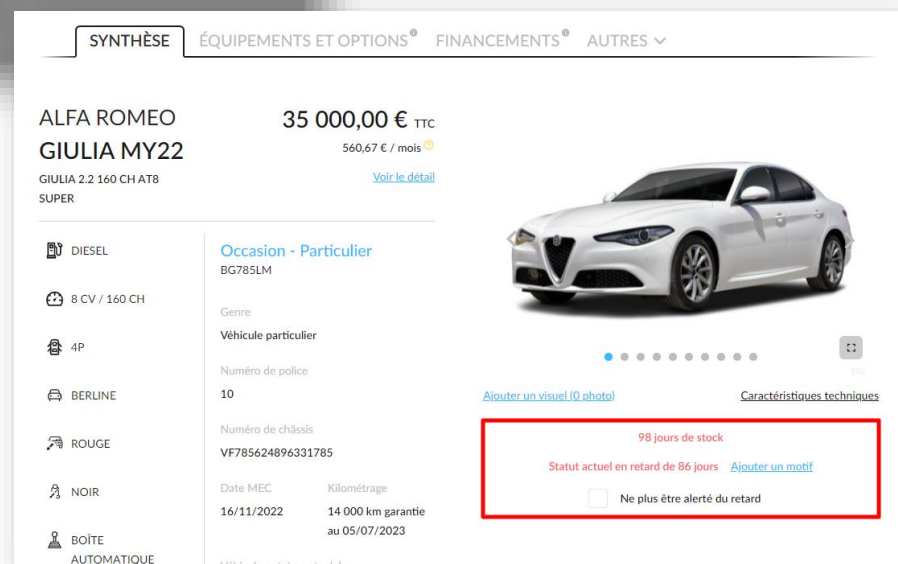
SYNTHÈSE ÉQUIPEMENTS ET OPTIONS FINANCEMENTS AUTRES

ALFA ROMEO
GIULIA MY22
GIULIA 2.2 160 CH AT8 SUPER

35 000,00 € TTC
560,67 € / mois
Voir le détail

DIESEL
8 CV / 160 CH
4P
BERLINE
ROUGE
NOIR
BOÎTE AUTOMATIQUE

Occasion - Particulier
BG785LM

Genre
Véhicule particulier

Numéro de police
10

Numéro de châssis
VF785624896331785

Date MEC
16/11/2022

Kilométrage
14 000 km garantie au 05/07/2023

Ajouter un visuel (0 photo)
Caractéristiques techniques

98 jours de stock
Statut actuel en retard de 86 jours Ajouter un motif
Ne plus être alerté du retard